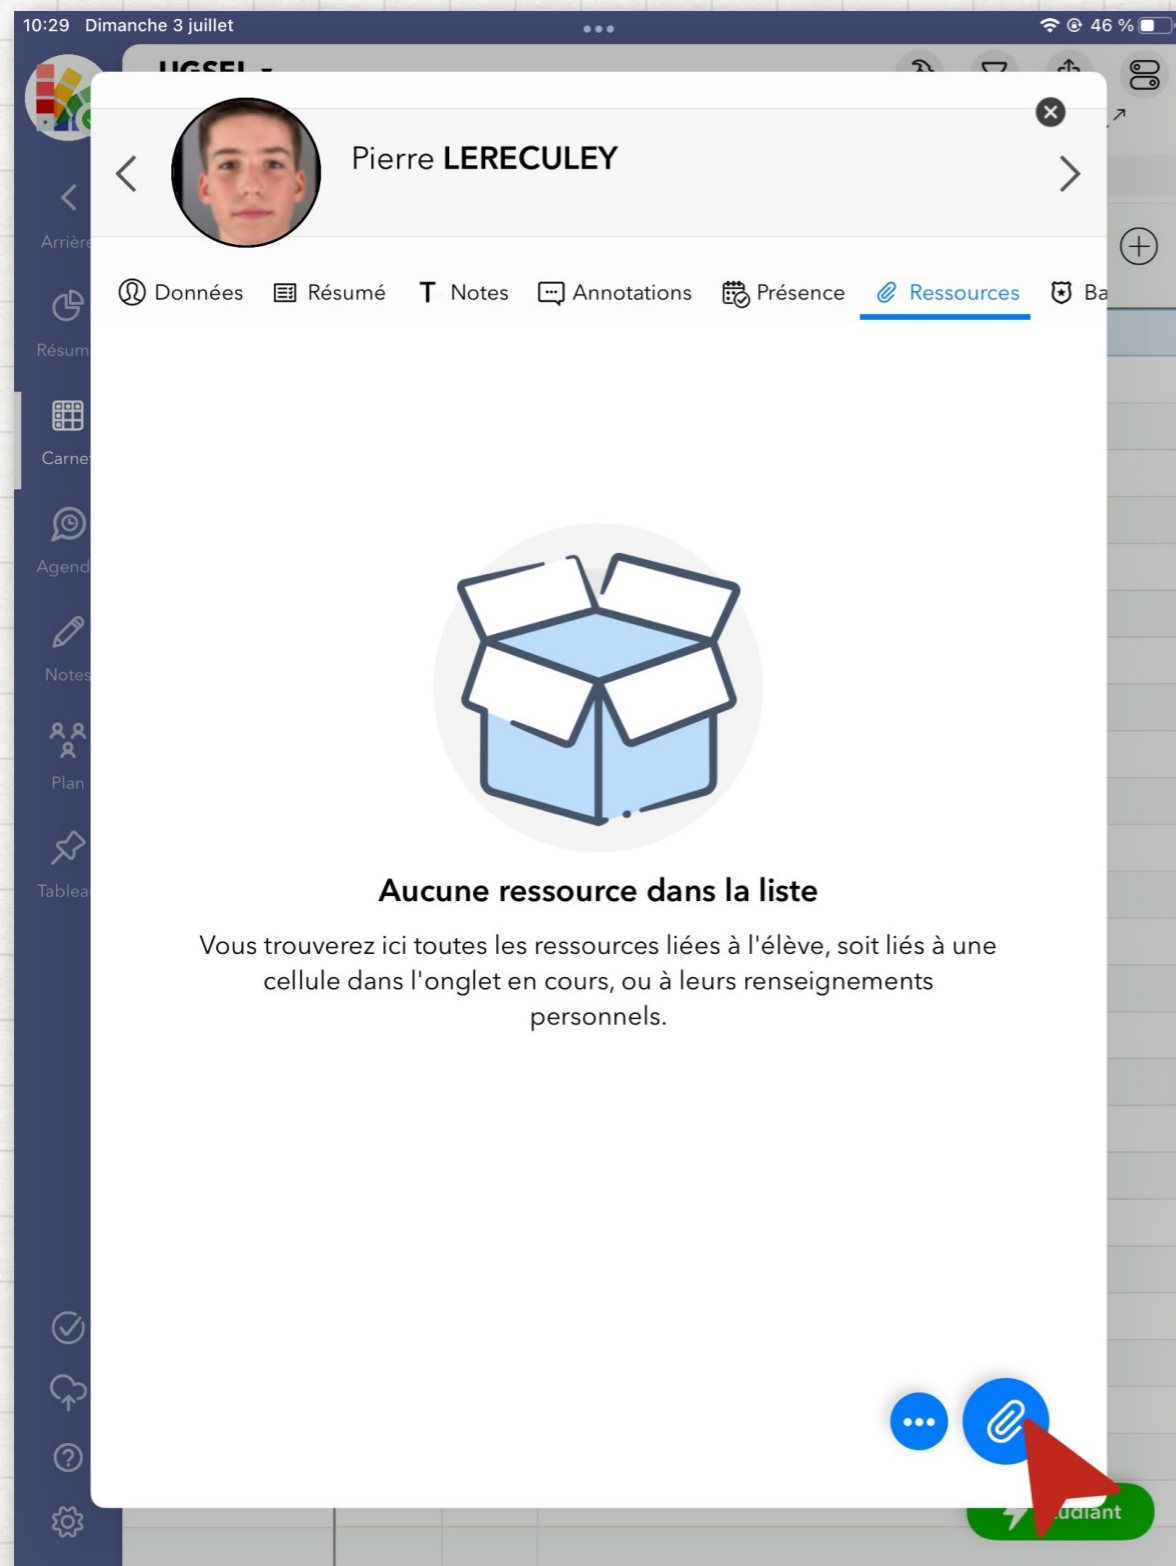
10:29 Dimanche 3 juillet

46 %

UGSEL

Arrière

Résum

Carne

Agend

Notes

Plan

Tablea

Pierre LERECULEY

Données Résumé Notes Annotations Présence Ressources Ba

Aucune ressource dans la liste

Vous trouverez ici toutes les ressources liées à l'élève, soit liés à une cellule dans l'onglet en cours, ou à leurs renseignements personnels.

udiant